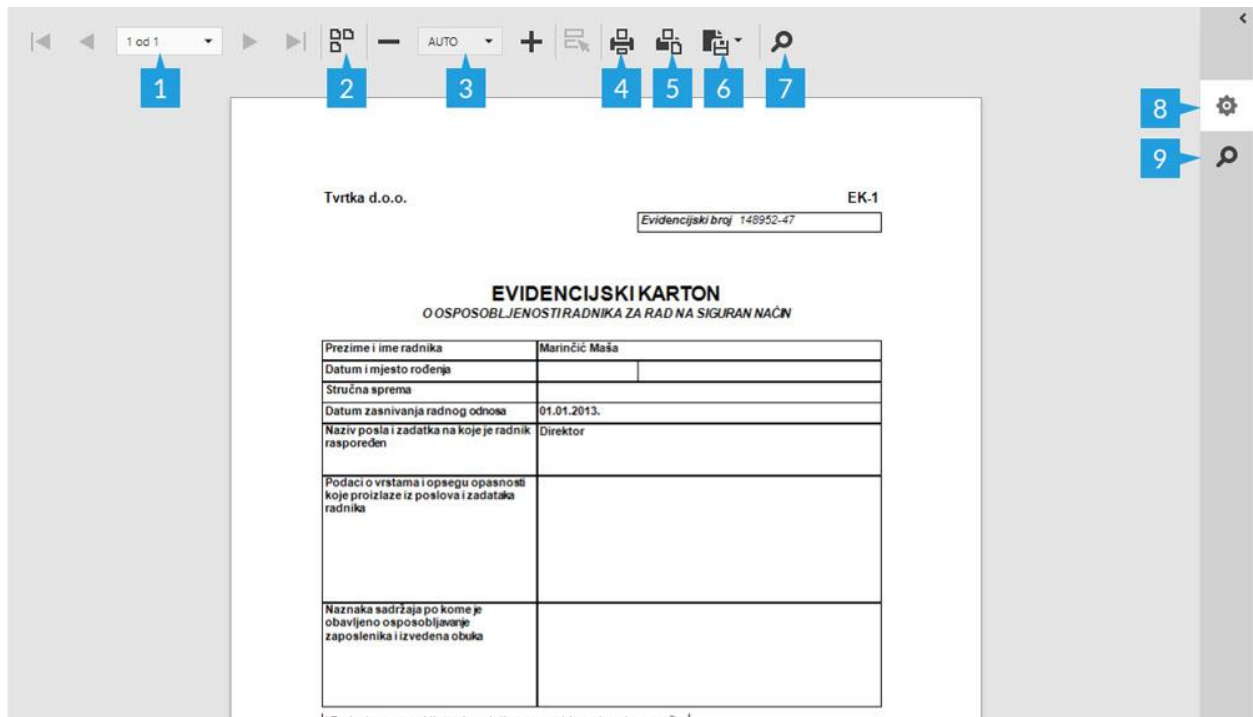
1 od 1
AUTO
1 2 3 4 5 6 7
8
9

Tvrtka d.o.o.

EK-1

Evidencijski broj 148952-47

EVIDENCIJSKI KARTON
O OSPOSOBLJENOSTI RADNIKA ZA RAD NA SIGURAN NAČIN

| | | |
|---|---|---|
| Prezime i ime radnika | Marinčić Maša | |
| Datum i mjesto rođenja | | |
| Stručna sprema | | |
| Datum zasnivanja radnog odnosa | 01.01.2013. | |
| Naziv posla i zadatka na koje je radnik raspoređen | Direktor | |
| Podaci o vrstama i opsegu opasnosti koje proizlaze iz poslova i zadataka radnika | | |
| Naznaka sadržaja po kome je obavljeno osposobljavanje zaposlenika i izvedena obuka | | |

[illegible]